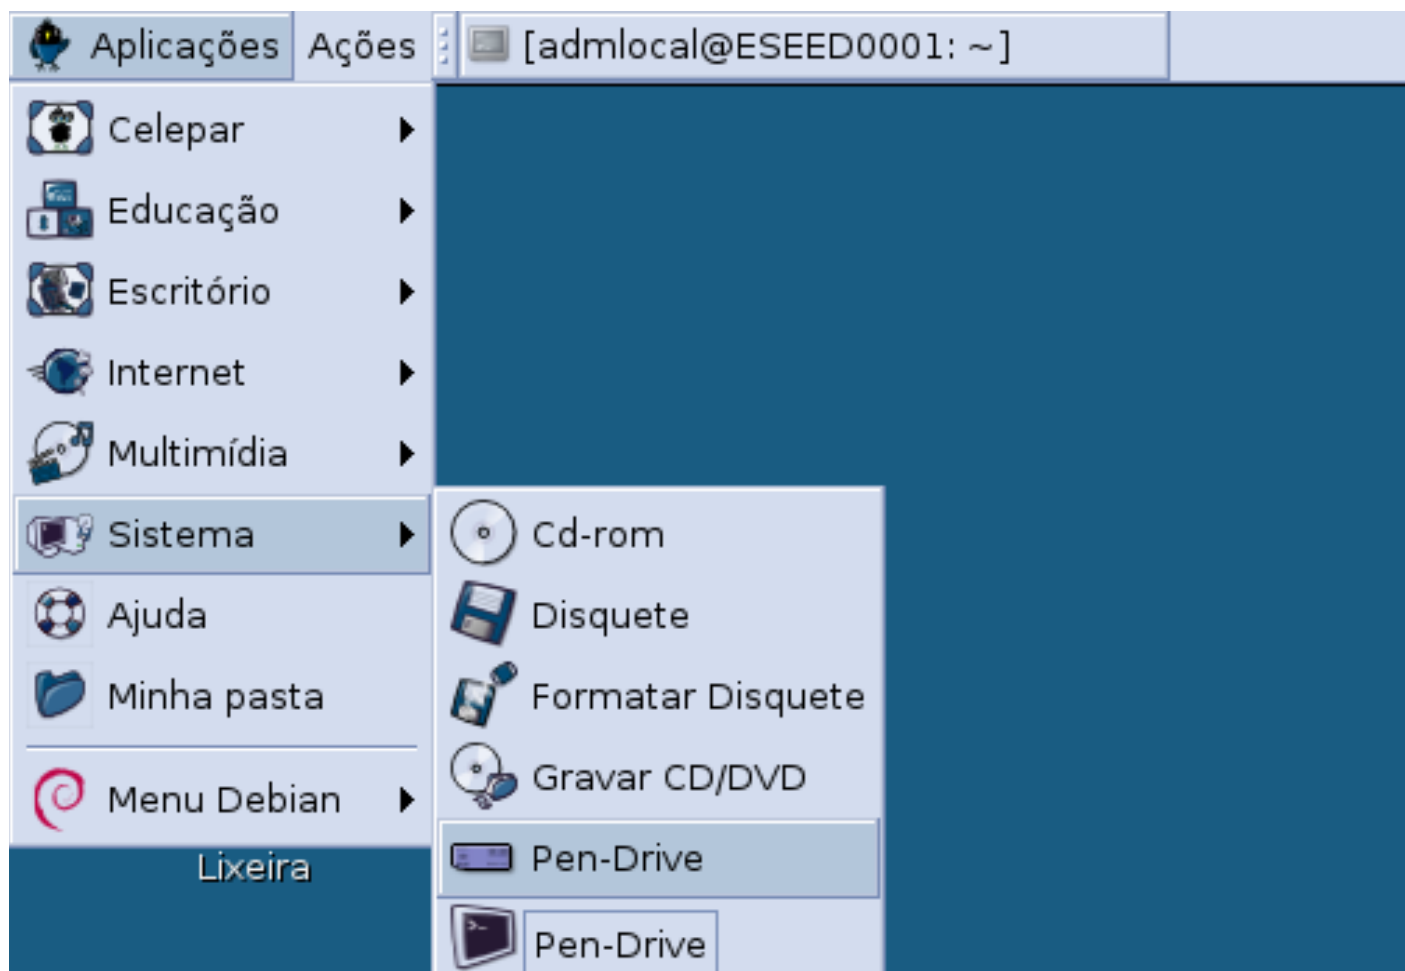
Aplicações Ações [admlocal@ESEED0001: ~]

Celepar
Educação
Escritório
Internet
Multimídia
Sistema
Ajuda
Minha pasta
Menu Debian

Lixeira

Cd-rom
Disquete
Formatar Disquete
Gravar CD/DVD
Pen-Drive
Pen-Drive